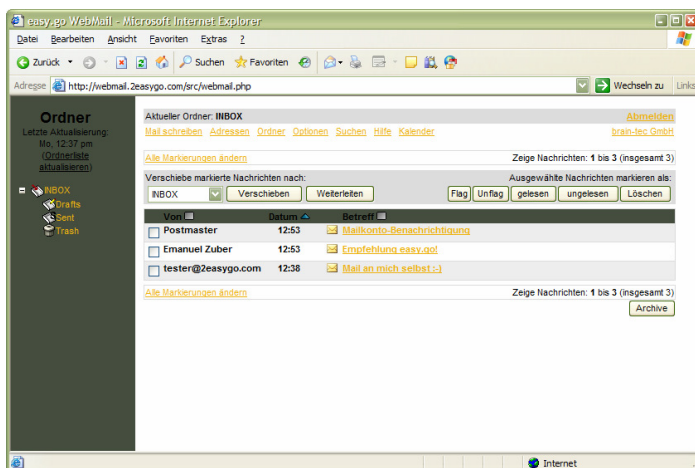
easy.go WebMail - Microsoft Internet Explorer

Datei Bearbeiten Ansicht Favoriten Extras ?

Zurück Suchen Favoriten

Adresse http://webmail.2easygo.com/src/webmail.php Wechseln zu Links

Ordner
Letzte Aktualisierung: Mo, 12:37 pm
(Ordnerliste aktualisieren)

INBOX
Drafts
Sent
Trash

Aktueller Ordner: INBOX Abmelden
Mail schreiben Adressen Ordner Optionen Suchen Hilfe Kalender brain-tec GmbH

Alle Markierungen ändern Zeige Nachrichten: 1 bis 3 (insgesamt 3)

Verschiebe markierte Nachrichten nach: Ausgewählte Nachrichten markieren als:
INBOX Verschieben Weiterleiten Flag Unflag gelesen ungelesen Löschen

| Von | Datum | Betreff |
|---|---|---|
| Postmaster | 12:53 | Mailkonto-Benachrichtigung |
| Emanuel Zuber | 12:53 | Empfehlung easy.go! |
| tester@2easygo.com | 12:38 | Mail an mich selbst :-) |

Alle Markierungen ändern Zeige Nachrichten: 1 bis 3 (insgesamt 3)
Archive

Internet